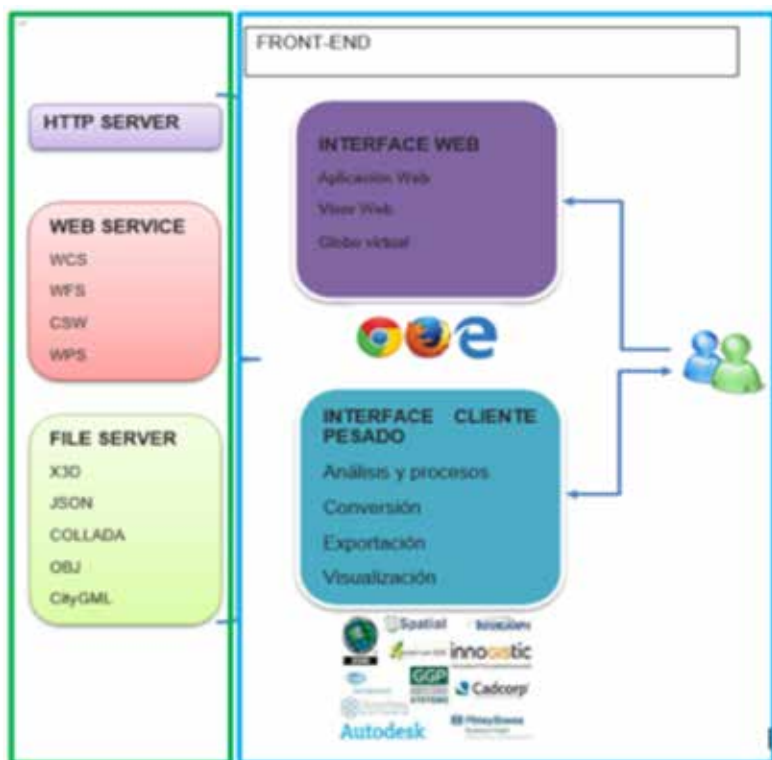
HTTP SERVER

WEB SERVICE
WCS
WFS
CSW
WPS

FILE SERVER
X3D
JSON
COLLADA
OBJ
CityGML

FRONT-END

INTERFACE WEB
Aplicación Web
Visor Web
Globo virtual

INTERFACE CLIENTE PESADO
Análisis y procesos
Conversión
Exportación
Visualización

Spatial
innovatic
GGP
Cadcorp
Autodesk
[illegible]